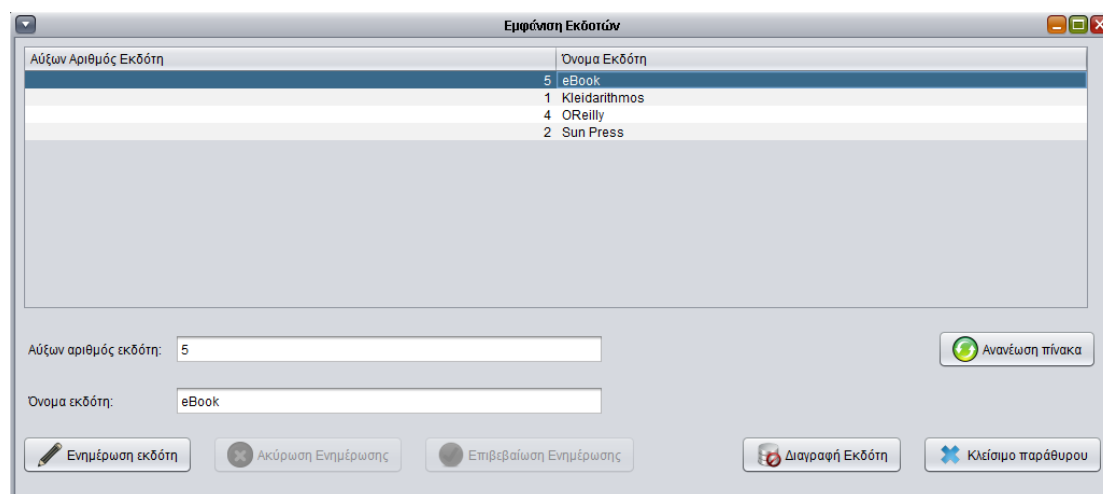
Εμφάνιση Εκδοτών

| Αύξων Αριθμός Εκδότη | Όνομα Εκδότη |
|---|---|
| 5 | eBook |
| 1 | Kleidarithmos |
| 4 | OReilly |
| 2 | Sun Press |

Αύξων αριθμός εκδότη: 5

Ανανέωση πίνακα

Όνομα εκδότη: eBook

Ενημέρωση εκδότη

Ακύρωση Ενημέρωσης

Επιβεβαίωση Ενημέρωσης

Διαγραφή Εκδότη

Κλείσιμο παράθυρου